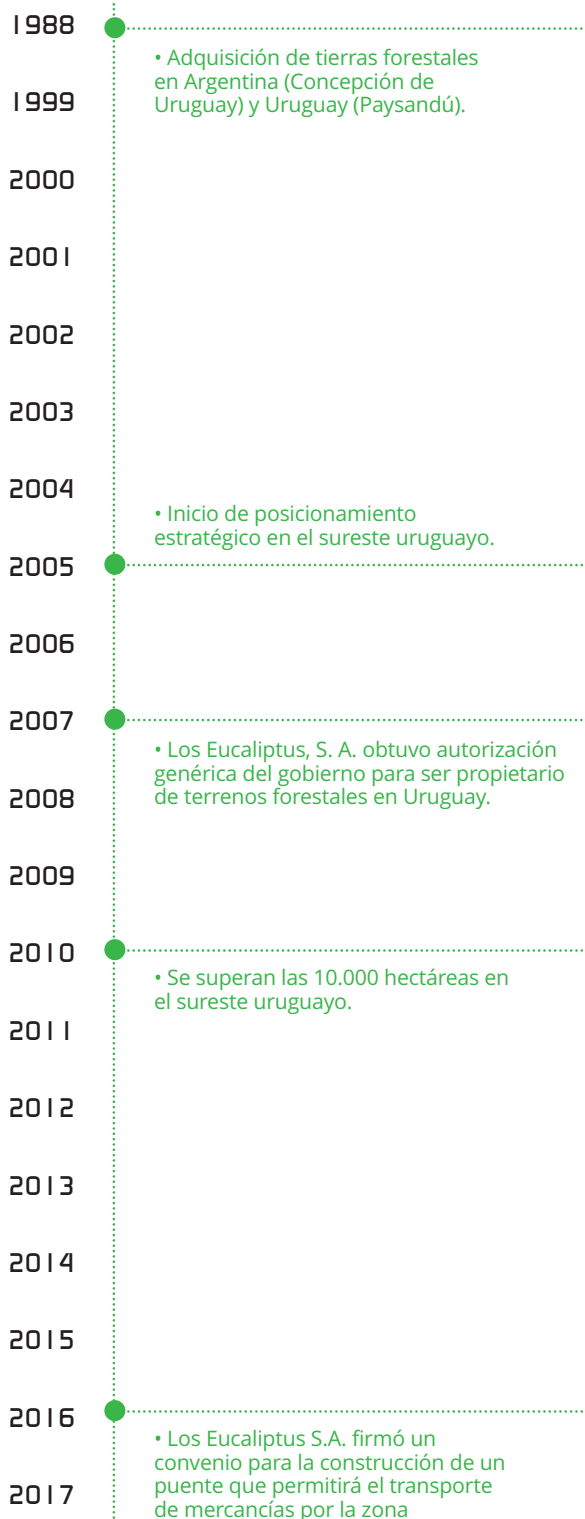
1988

• Adquisición de tierras forestales en Argentina (Concepción de Uruguay) y Uruguay (Paysandú).

1999

2000

2001

2002

2003

2004

• Inicio de posicionamiento estratégico en el sureste uruguayo.

2005

2006

2007

• Los Eucaliptus, S. A. obtuvo autorización genérica del gobierno para ser propietario de terrenos forestales en Uruguay.

2008

2009

2010

• Se superan las 10.000 hectáreas en el sureste uruguayo.

2011

2012

2013

2014

2015

2016

• Los Eucaliptus S.A. firmó un convenio para la construcción de un puente que permitirá el transporte de mercancías por la zona

2017